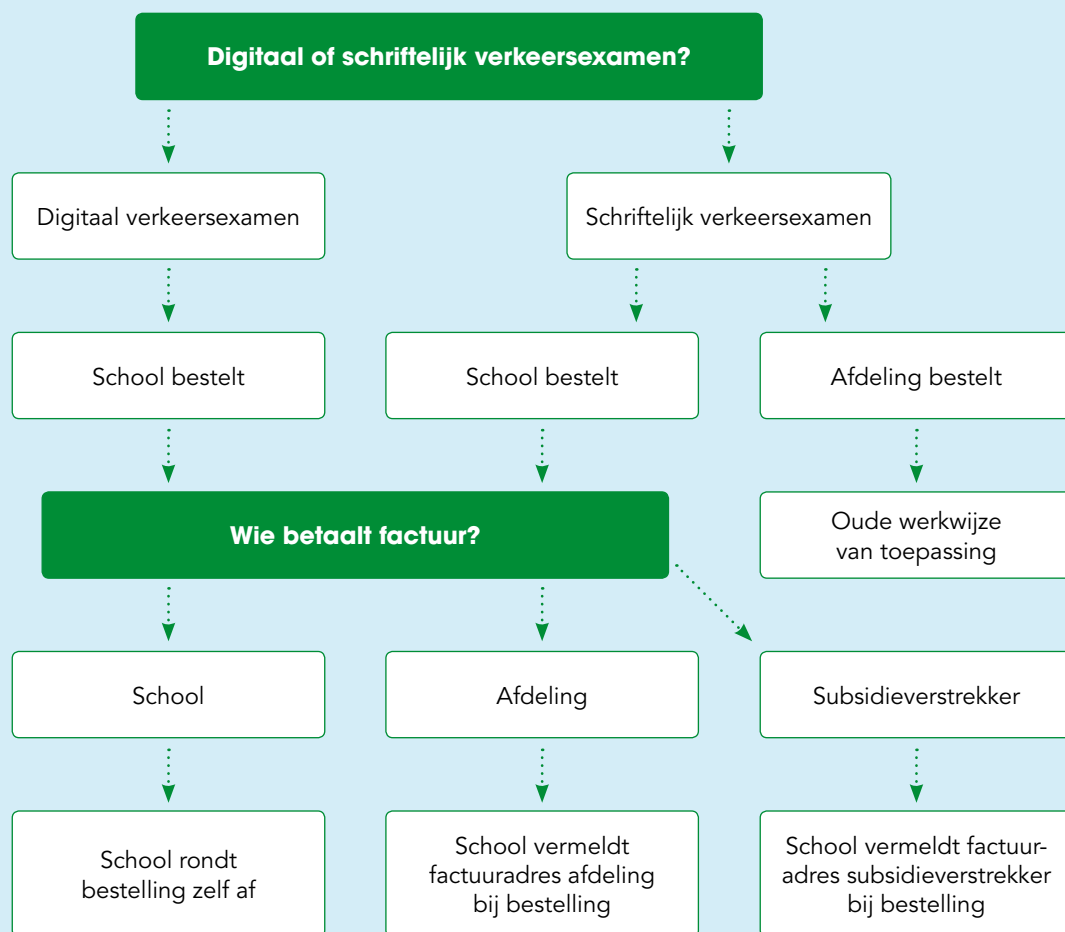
Digitaal of schriftelijk verkeersexamen?

Digitaal verkeersexamen

Schriftelijk verkeersexamen

School bestelt

School bestelt

Afdeling bestelt

Wie betaalt factuur?

Oude werkwijze van toepassing

School

Afdeling

Subsidieverstrekker

School rondt bestelling zelf af

School vermeldt factuuradres afdeling bij bestelling

School vermeldt factuuradres subsidieverstrekker bij bestelling